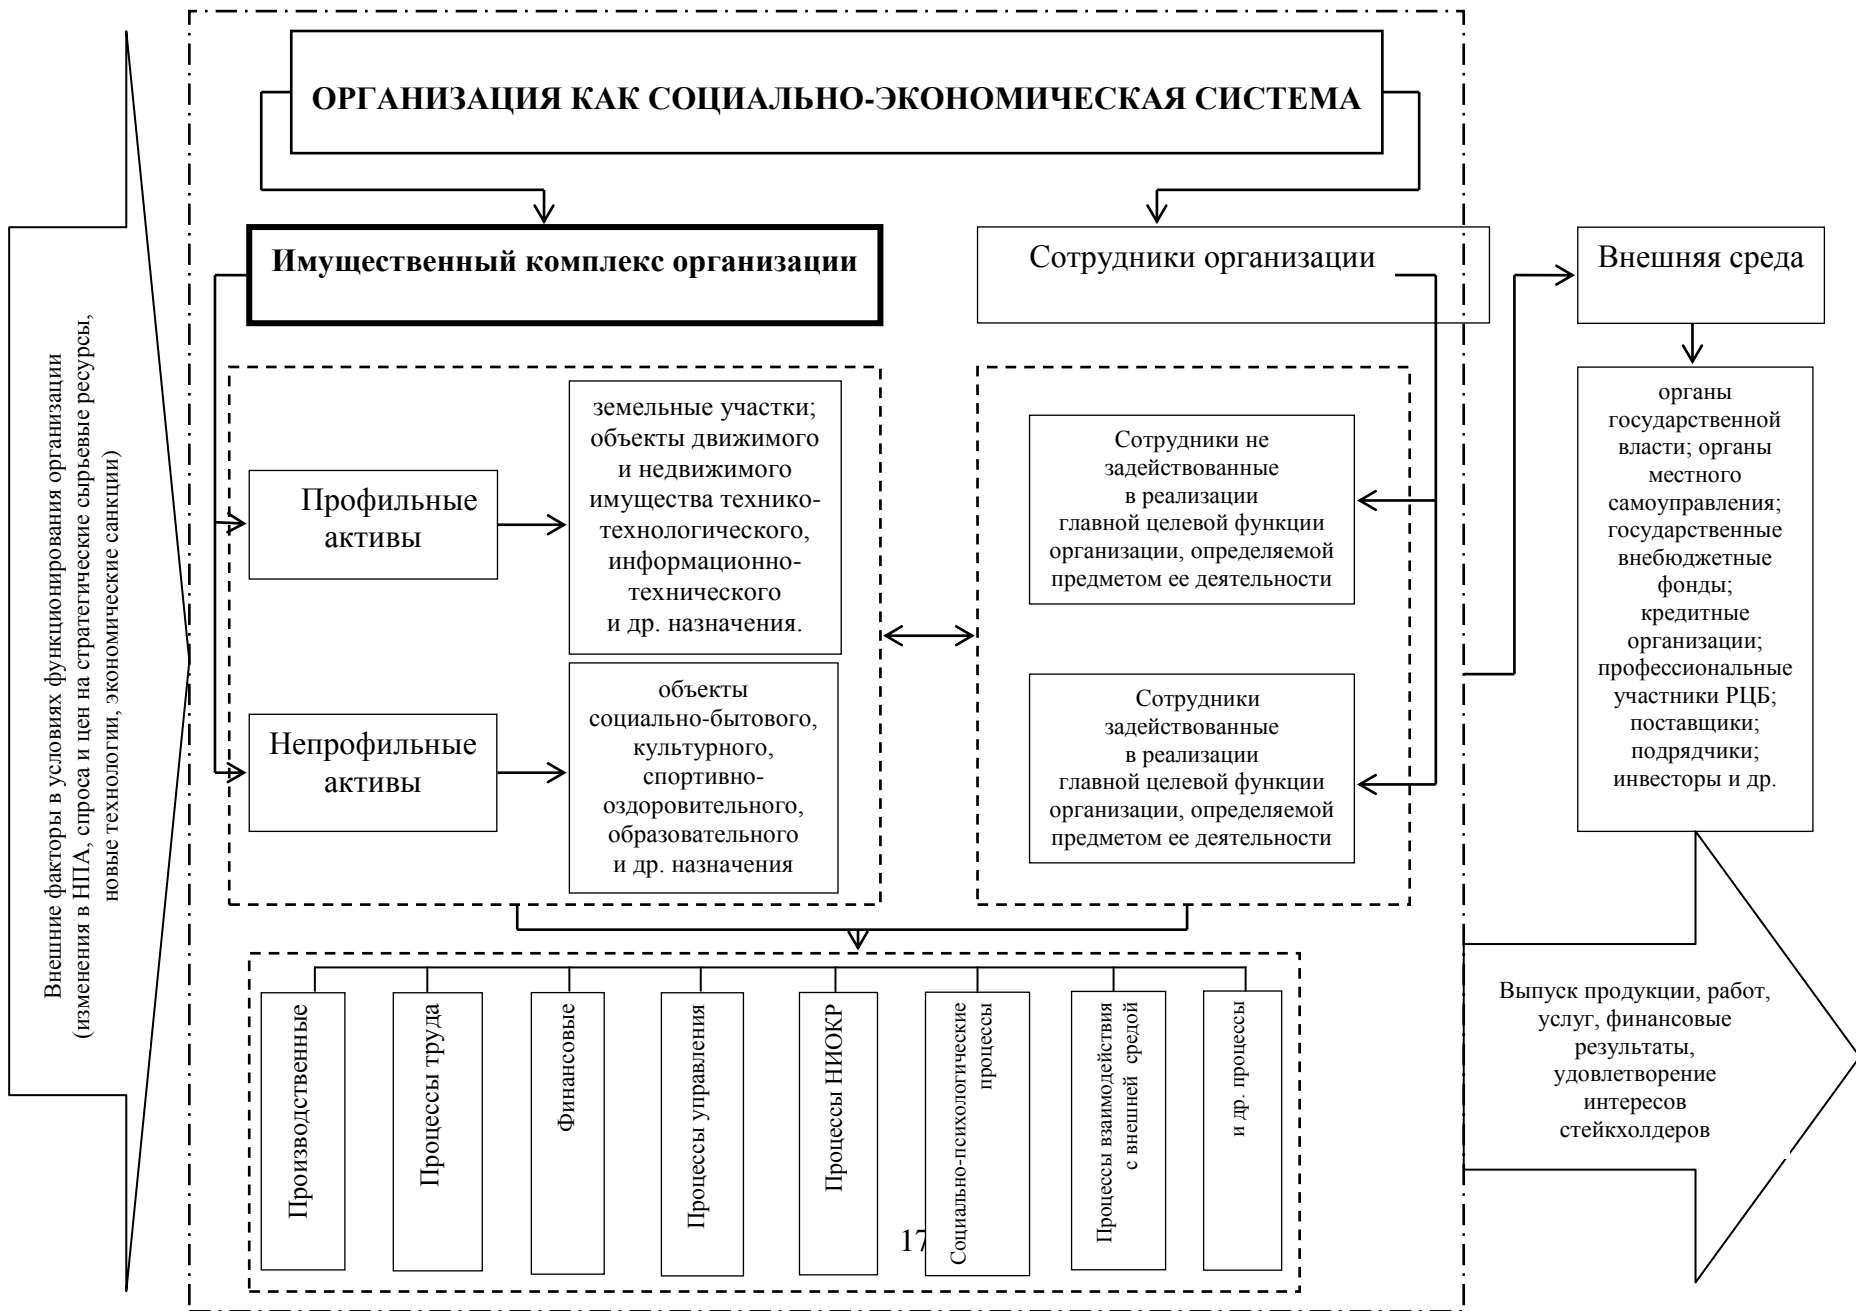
Внешние факторы в условиях функционирования организации (изменения в НПА, спроса и цен на стратегические сырьевые ресурсы, новые технологии, экономические санкции)

ОРГАНИЗАЦИЯ КАК СОЦИАЛЬНО-ЭКОНОМИЧЕСКАЯ СИСТЕМА

Имущественный комплекс организации

Сотрудники организации

Внешняя среда

Профильные активы

земельные участки; объекты движимого и недвижимого имущества технико-технологического, информационно-технического и др. назначения.

Непрофильные активы

объекты социально-бытового, культурного, спортивно-оздоровительного, образовательного и др. назначения

Сотрудники не задействованные в реализации главной целевой функции организации, определяемой предметом ее деятельности

Сотрудники задействованные в реализации главной целевой функции организации, определяемой предметом ее деятельности

органы государственной власти; органы местного самоуправления; государственные внебюджетные фонды; кредитные организации; профессиональные участники РЦБ; поставщики; подрядчики; инвесторы и др.

Производственные

Процессы труда

Финансовые

Процессы управления

Процессы НИОКР

Социально-психологические процессы

Процессы взаимодействия с внешней средой

и др. процессы

Выпуск продукции, работ, услуг, финансовые результаты, удовлетворение интересов стейкхолдеров

17